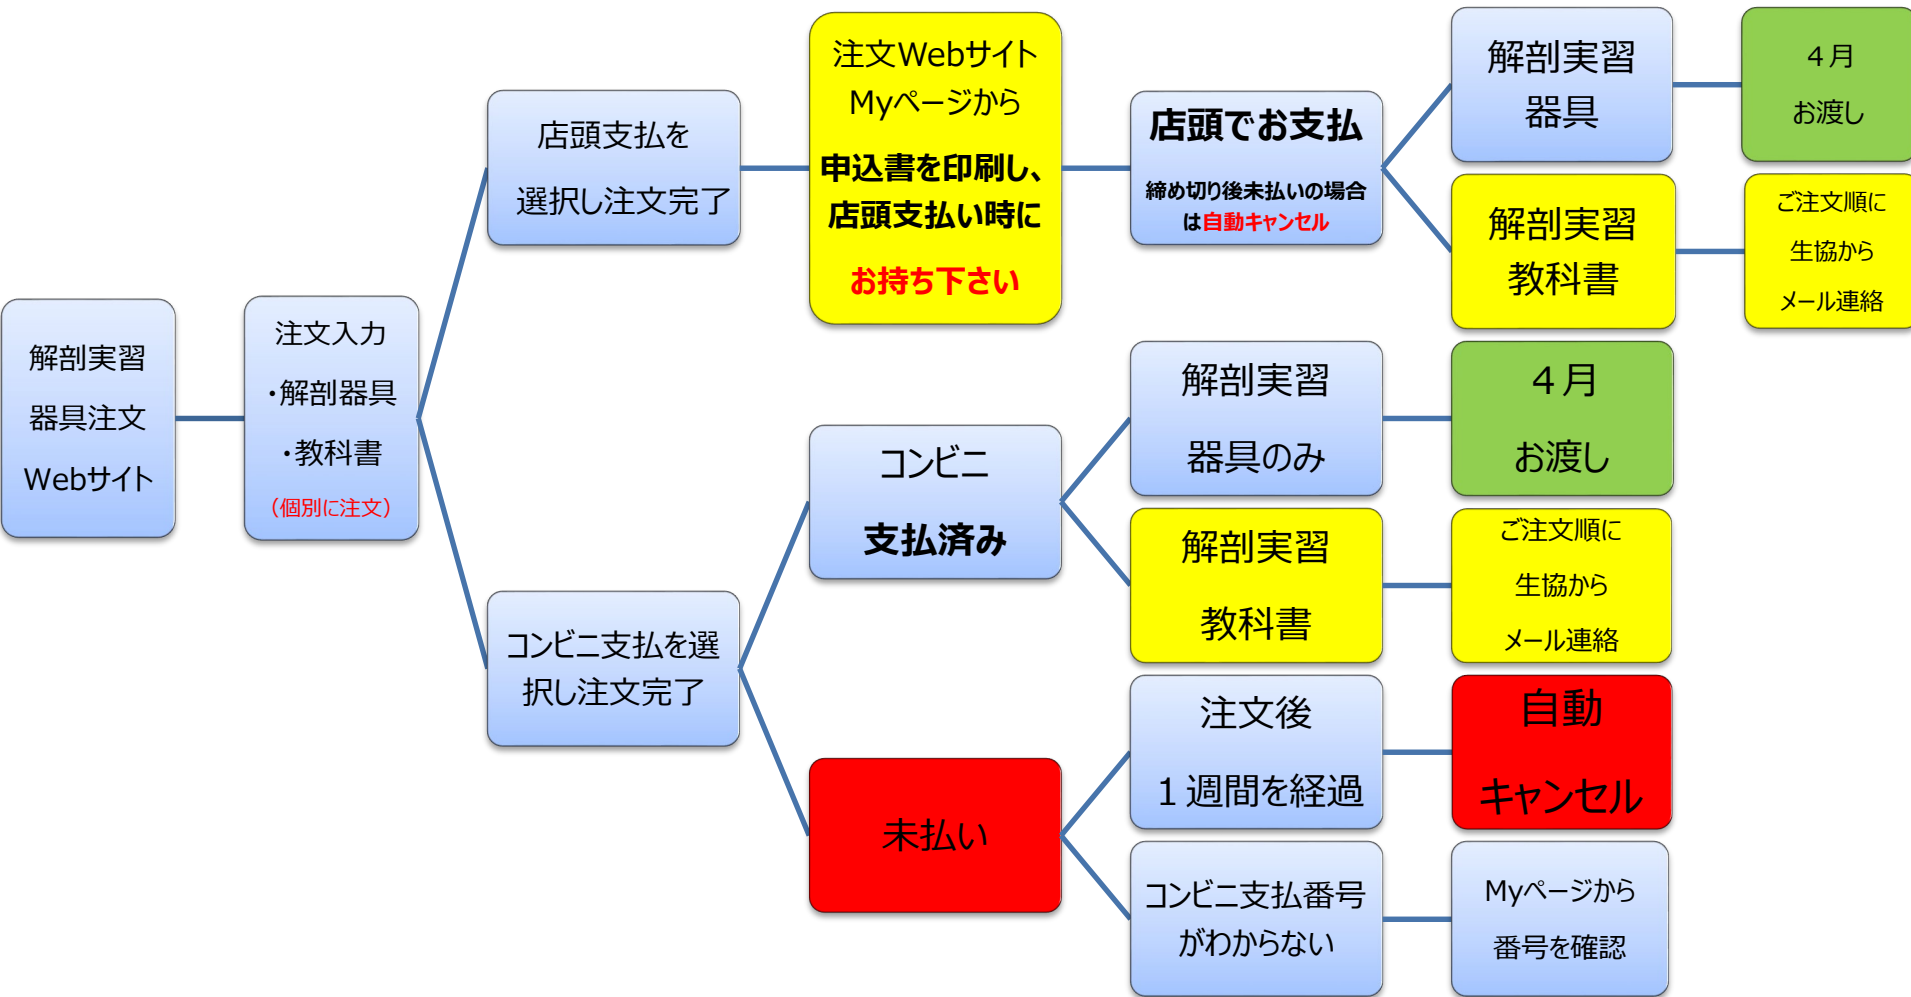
解剖実習
器具注文
Webサイト

注文入力
・解剖器具
・教科書
（個別に注文）

店頭支払を
選択し注文完了

注文Webサイト
Myページから
申込書を印刷し、
店頭支払い時に
お持ち下さい

店頭でお支払
締め切り後未払いの場合は自動キャンセル

解剖実習
器具

４月
お渡し

解剖実習
教科書

ご注文順に
生協から
メール連絡

コンビニ支払を選択し注文完了

コンビニ
支払済み

解剖実習
器具のみ

４月
お渡し

解剖実習
教科書

ご注文順に
生協から
メール連絡

未払い

注文後
１週間を経過

自動
キャンセル

コンビニ支払番号
がわからない

Myページから
番号を確認